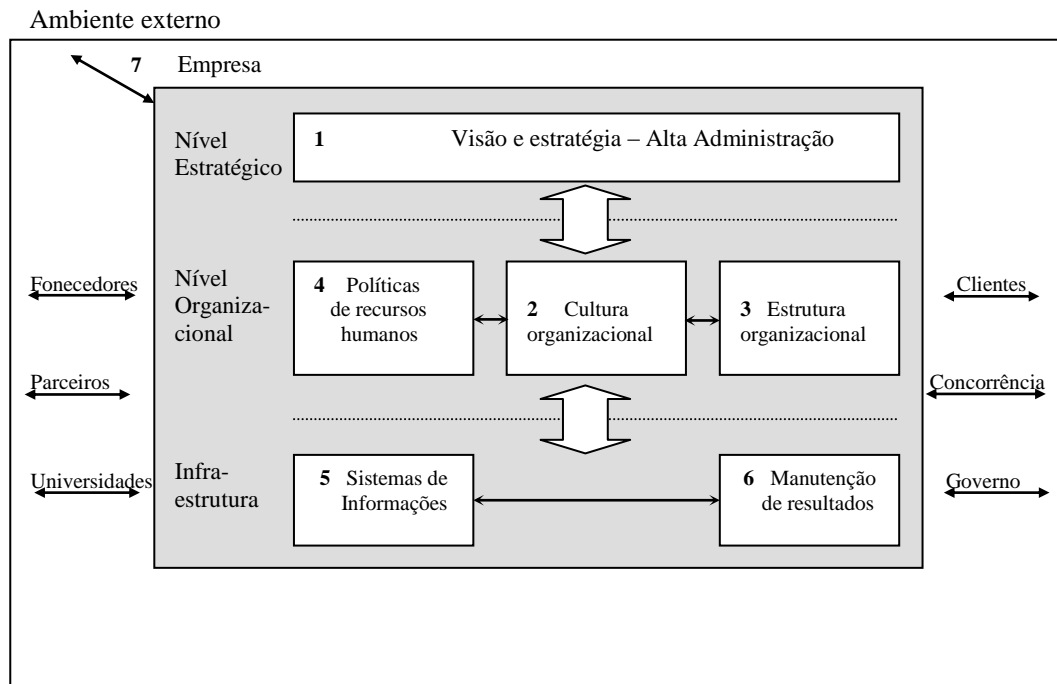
Ambiente externo

7 Empresa

Nível Estratégico

1 Visão e estratégia – Alta Administração

Nível Organizacional

4 Políticas de recursos humanos

2 Cultura organizacional

3 Estrutura organizacional

Infra-estrutura

5 Sistemas de Informações

6 Manutenção de resultados

Fonecedores

Parceiros

Universidades

Clientes

Concorrência

Governo